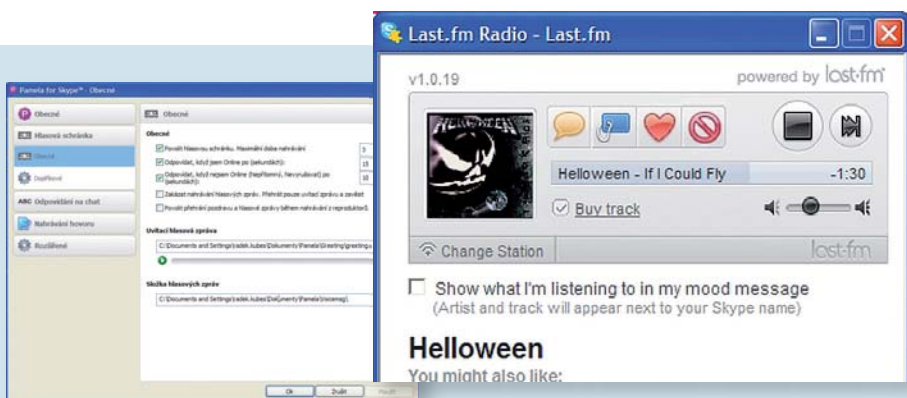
Pamela for Skype™ - Obecné

Obecné
Hlasová schránka
Obecné
Doplňkové
Odpovídání na chat
Nahrávání hovoru
Rozšířené

Obecné

Obecné
Povolit hlasovou schránku. Maximální doba nahrávání: 5
Odpovídat, když jsem Online po (sekundách): 15
Odpovídat, když nejsem Online (Nepřítomný, Nevyrušovat) po (sekundách): 10
Zakázat nahrávání hlasových zpráv. Přehrát pouze uvítací zprávu a zavěsit
Povolit přehrání pozdravu a hlasové zprávy během nahrávání z reproduktorů

Uvítací hlasová zpráva
C:\Documents and Settings\radek.kubes\Dokumenty\Pamela\Greeting\greeting

Složka hlasových zpráv
C:\Documents and Settings\radek.kubes\Dokumenty\Pamela\Voicemail\

Ok Zrušit Použít

Last.fm Radio - Last.fm

v1.0.19

powered by last.fm

Helloween - If I Could Fly -1:30

Buy track

Change Station

last.fm

Show what I'm listening to in my mood message
(Artist and track will appear next to your Skype name)

Helloween
You might also like: